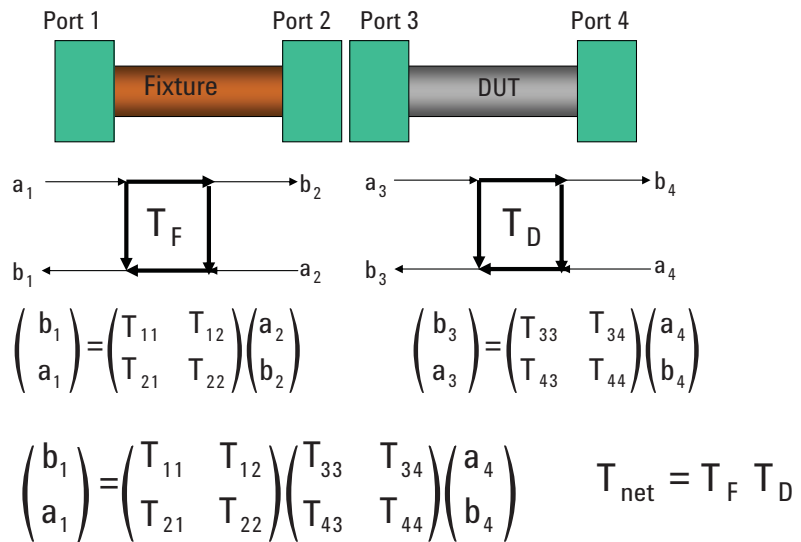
Port 1

Port 2

Port 3

Port 4

Fixture

DUT

$a_1$

$b_2$

$T_F$

$b_1$

$a_2$

$a_3$

$b_4$

$T_D$

$b_3$

$a_4$

$\begin{pmatrix} b_1 \\ a_1 \end{pmatrix} = \begin{pmatrix} T_{11} & T_{12} \\ T_{21} & T_{22} \end{pmatrix} \begin{pmatrix} a_2 \\ b_2 \end{pmatrix}$

$\begin{pmatrix} b_3 \\ a_3 \end{pmatrix} = \begin{pmatrix} T_{33} & T_{34} \\ T_{43} & T_{44} \end{pmatrix} \begin{pmatrix} a_4 \\ b_4 \end{pmatrix}$

$\begin{pmatrix} b_1 \\ a_1 \end{pmatrix} = \begin{pmatrix} T_{11} & T_{12} \\ T_{21} & T_{22} \end{pmatrix} \begin{pmatrix} T_{33} & T_{34} \\ T_{43} & T_{44} \end{pmatrix} \begin{pmatrix} a_4 \\ b_4 \end{pmatrix}$

$T_{net} = T_F \ T_D$